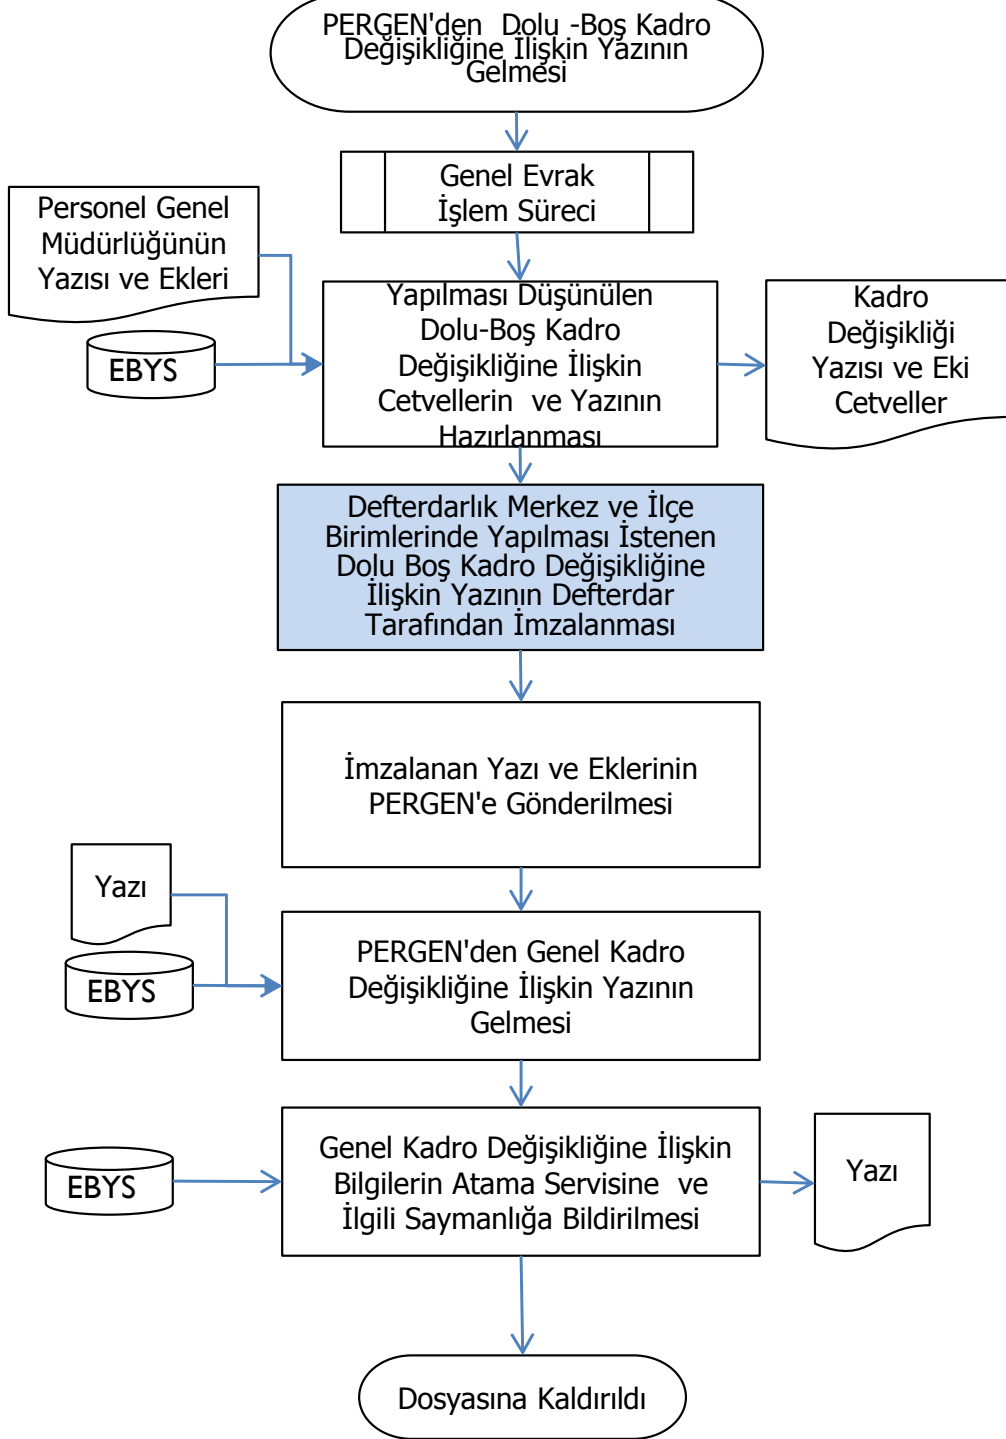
PERGEN'den Dolu -Boş Kadro Değişikliğine İlişkin Yazının Gelmesi

Genel Evrak İşlem Süreci

Personel Genel Müdürlüğünün Yazısı ve Ekleri

EBYS

Yapılması Düşünülen Dolu-Boş Kadro Değişikliğine İlişkin Cetvellerin ve Yazının Hazırlanması

Kadro Değişikliği Yazısı ve Eki Cetveller

Defterdarlık Merkez ve İlçe Birimlerinde Yapılması İstenen Dolu Boş Kadro Değişikliğine İlişkin Yazının Defterdar Tarafından İmzalanması

İmzalanan Yazı ve Eklerinin PERGEN'e Gönderilmesi

Yazı

EBYS

PERGEN'den Genel Kadro Değişikliğine İlişkin Yazının Gelmesi

EBYS

Genel Kadro Değişikliğine İlişkin Bilgilerin Atama Servisine ve İlgili Saymanlığa Bildirilmesi

Yazı

Dosyasına Kaldırıldı